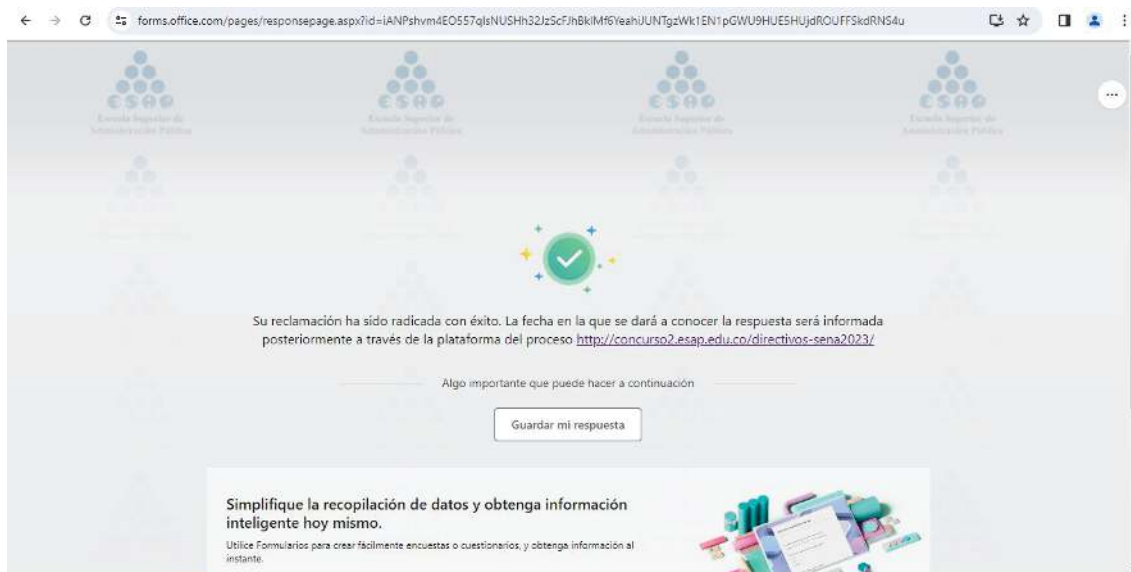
forms.office.com/pages/responsepage.aspx?id=iANPshvm4EO557qlsNUSHh32JzScFJhBkIMf6YeahiJUNTgzWk1EN1pGWU9HUESHUjdROUFFSkdRNS4u

ESAP
Escuela Superior de Administración Pública

ESAP
Escuela Superior de Administración Pública

ESAP
Escuela Superior de Administración Pública

ESAP
Escuela Superior de Administración Pública

Su reclamación ha sido radicada con éxito. La fecha en la que se dará a conocer la respuesta será informada posteriormente a través de la plataforma del proceso http://concurso2.esap.edu.co/directivos-sena2023/

Algo importante que puede hacer a continuación

Guardar mi respuesta

Simplifique la recopilación de datos y obtenga información inteligente hoy mismo.

Utilice Formularios para crear fácilmente encuestas o cuestionarios, y obtenga información al instante.